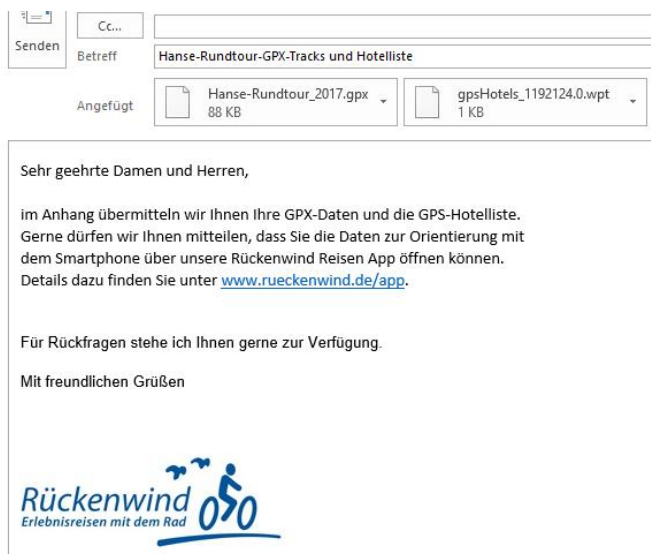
Senden

Cc...

Betreff Hanse-Rundtour-GPX-Tracks und Hotelliste

Angefügt Hanse-Rundtour_2017.gpx 88 KB gpsHotels_1192124.0.wpt 1 KB

Sehr geehrte Damen und Herren,

im Anhang übermitteln wir Ihnen Ihre GPX-Daten und die GPS-Hotelliste. Gerne dürfen wir Ihnen mitteilen, dass Sie die Daten zur Orientierung mit dem Smartphone über unsere Rückenwind Reisen App öffnen können. Details dazu finden Sie unter www.rueckenwind.de/app.

Für Rückfragen stehe ich Ihnen gerne zur Verfügung.

Mit freundlichen Grüßen

Rückenwind
Erlebnisreisen mit dem Rad